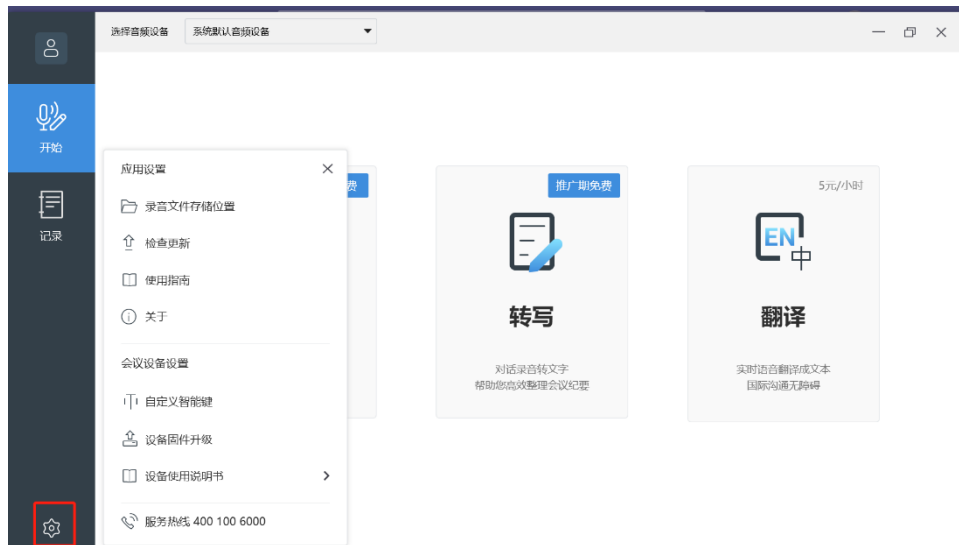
选择音频设备 系统默认音频设备

开始

记录

应用设置

录音文件存储位置

检查更新

使用指南

关于

会议设备设置

自定义智能键

设备固件升级

设备使用说明书

服务热线 400 100 6000

费

推广期免费

转写

对话录音转文字
帮助您高效整理会议纪要

5元/小时

EN 中

翻译

实时语音翻译成文本
国际沟通无障碍